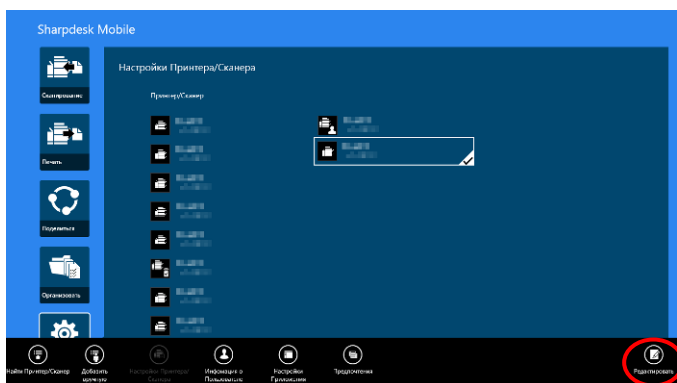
Sharpdesk Mobile

Сканирование

Печать

Поделиться

Организовать

Настройки Принтера/Сканера

Принтер/Сканер

Найти Принтер/Сканер

Добавить вручную

Настройки Принтера/Сканера

Информация о Пользователе

Настройки Приложения

Предпочтения

Редактировать